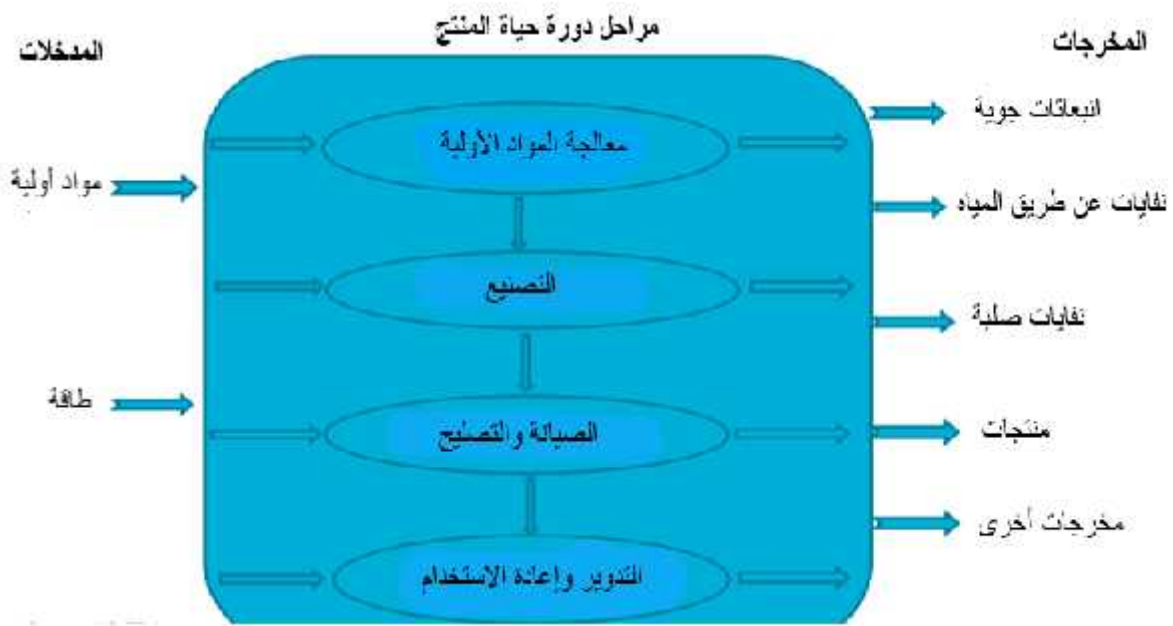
مراحل دورة حياة المنتج

المدخلات

المخرجات

مواد أولية

طاقة

معالجة المواد الأولية

التصنيع

الصيانة والتصليح

التدوير وإعادة الاستخدام

انبعاثات جوية

نفايات عن طريق المياه

نفايات صلبة

منتجات

مخرجات أخرى